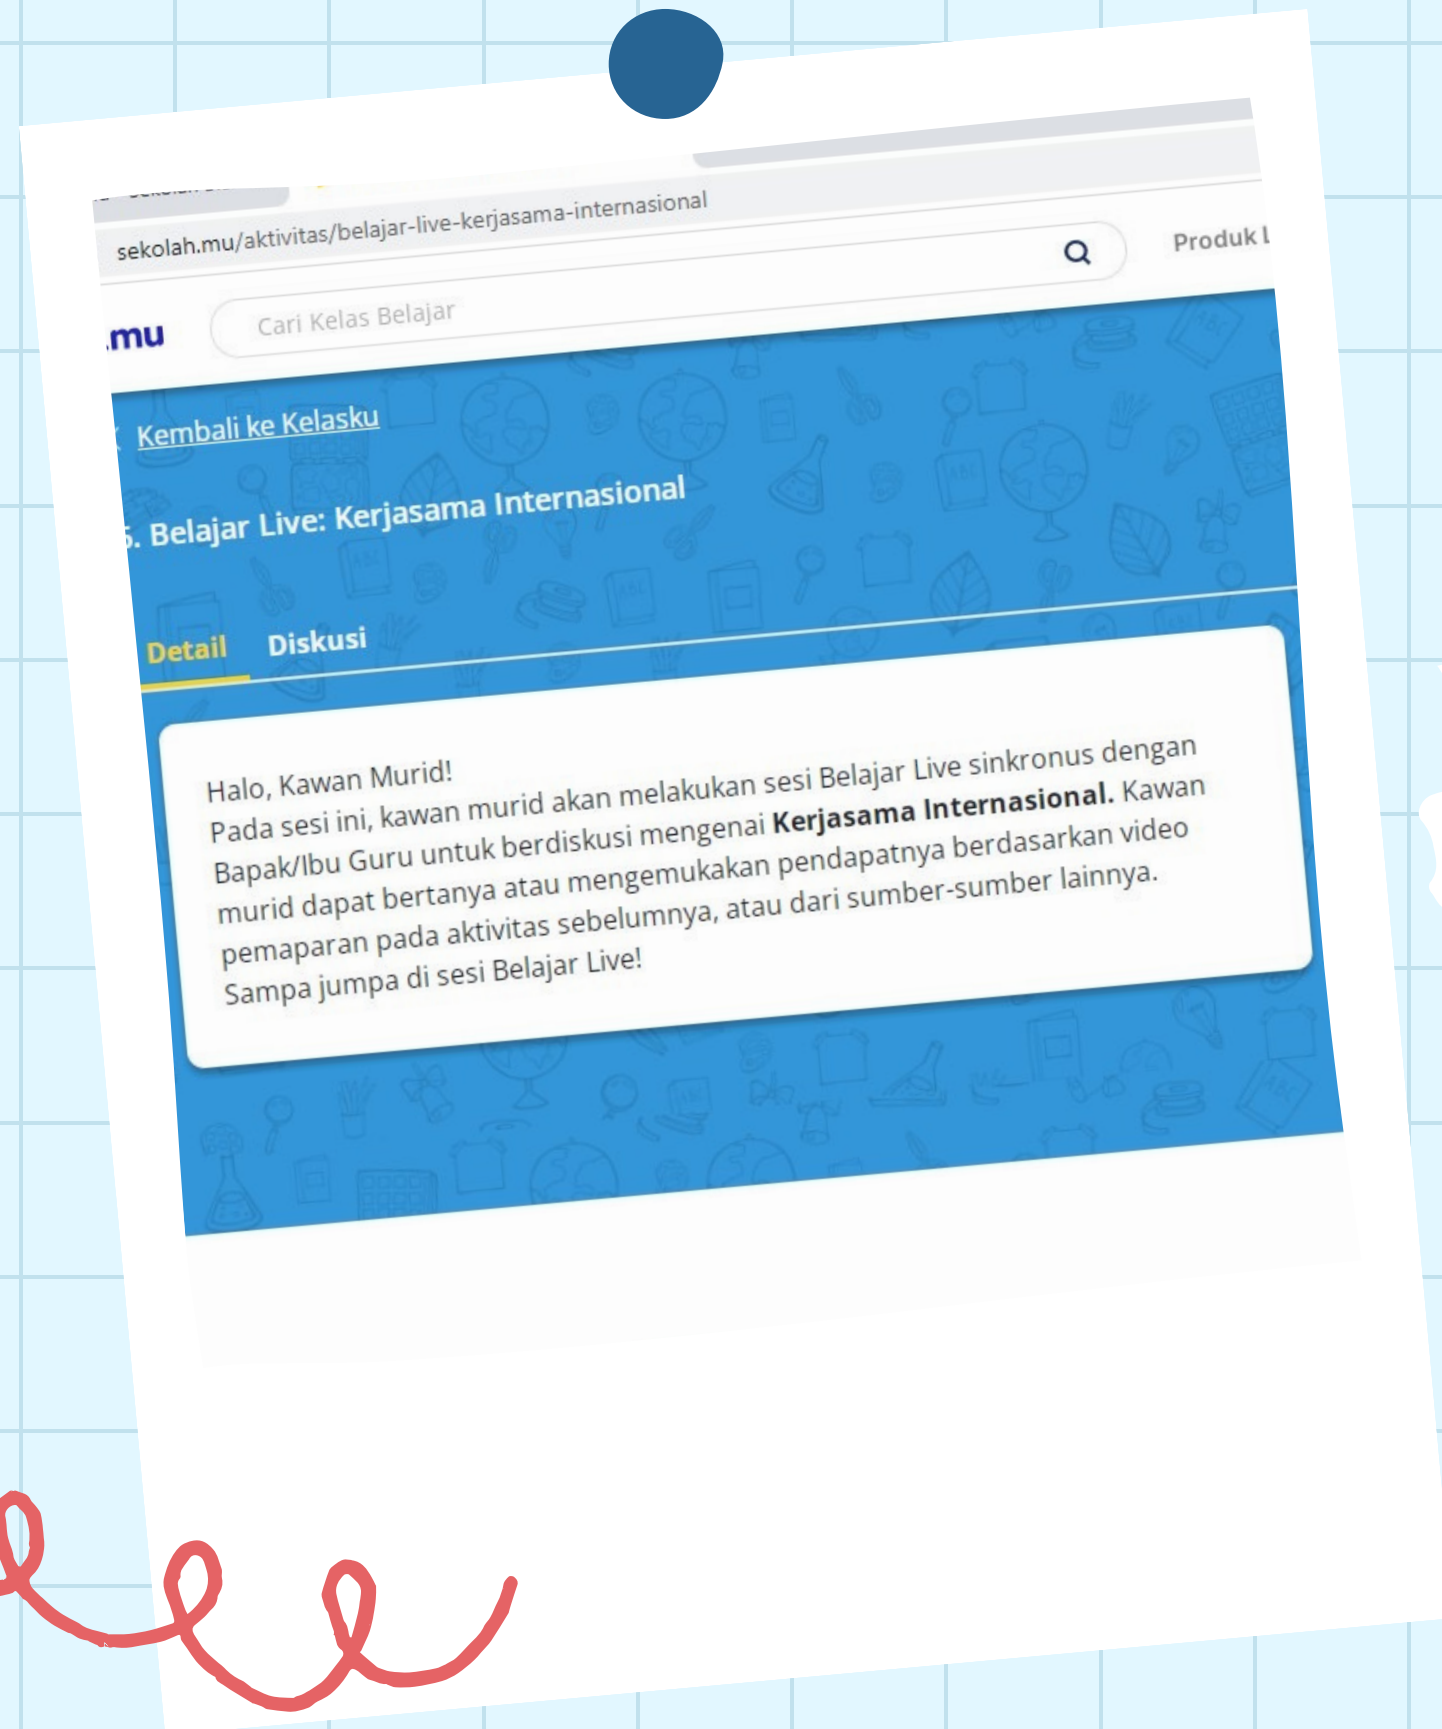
sekolah.mu/aktivitas/belajar-live-kerjasama-internasional

Produk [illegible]

.mu

Cari Kelas Belajar

Kembali ke Kelasku

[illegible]. Belajar Live: Kerjasama Internasional

Detail Diskusi

Halo, Kawan Murid!
Pada sesi ini, kawan murid akan melakukan sesi Belajar Live sinkronus dengan Bapak/Ibu Guru untuk berdiskusi mengenai **Kerjasama Internasional.** Kawan murid dapat bertanya atau mengemukakan pendapatnya berdasarkan video pemaparan pada aktivitas sebelumnya, atau dari sumber-sumber lainnya.
Sampa jumpa di sesi Belajar Live!